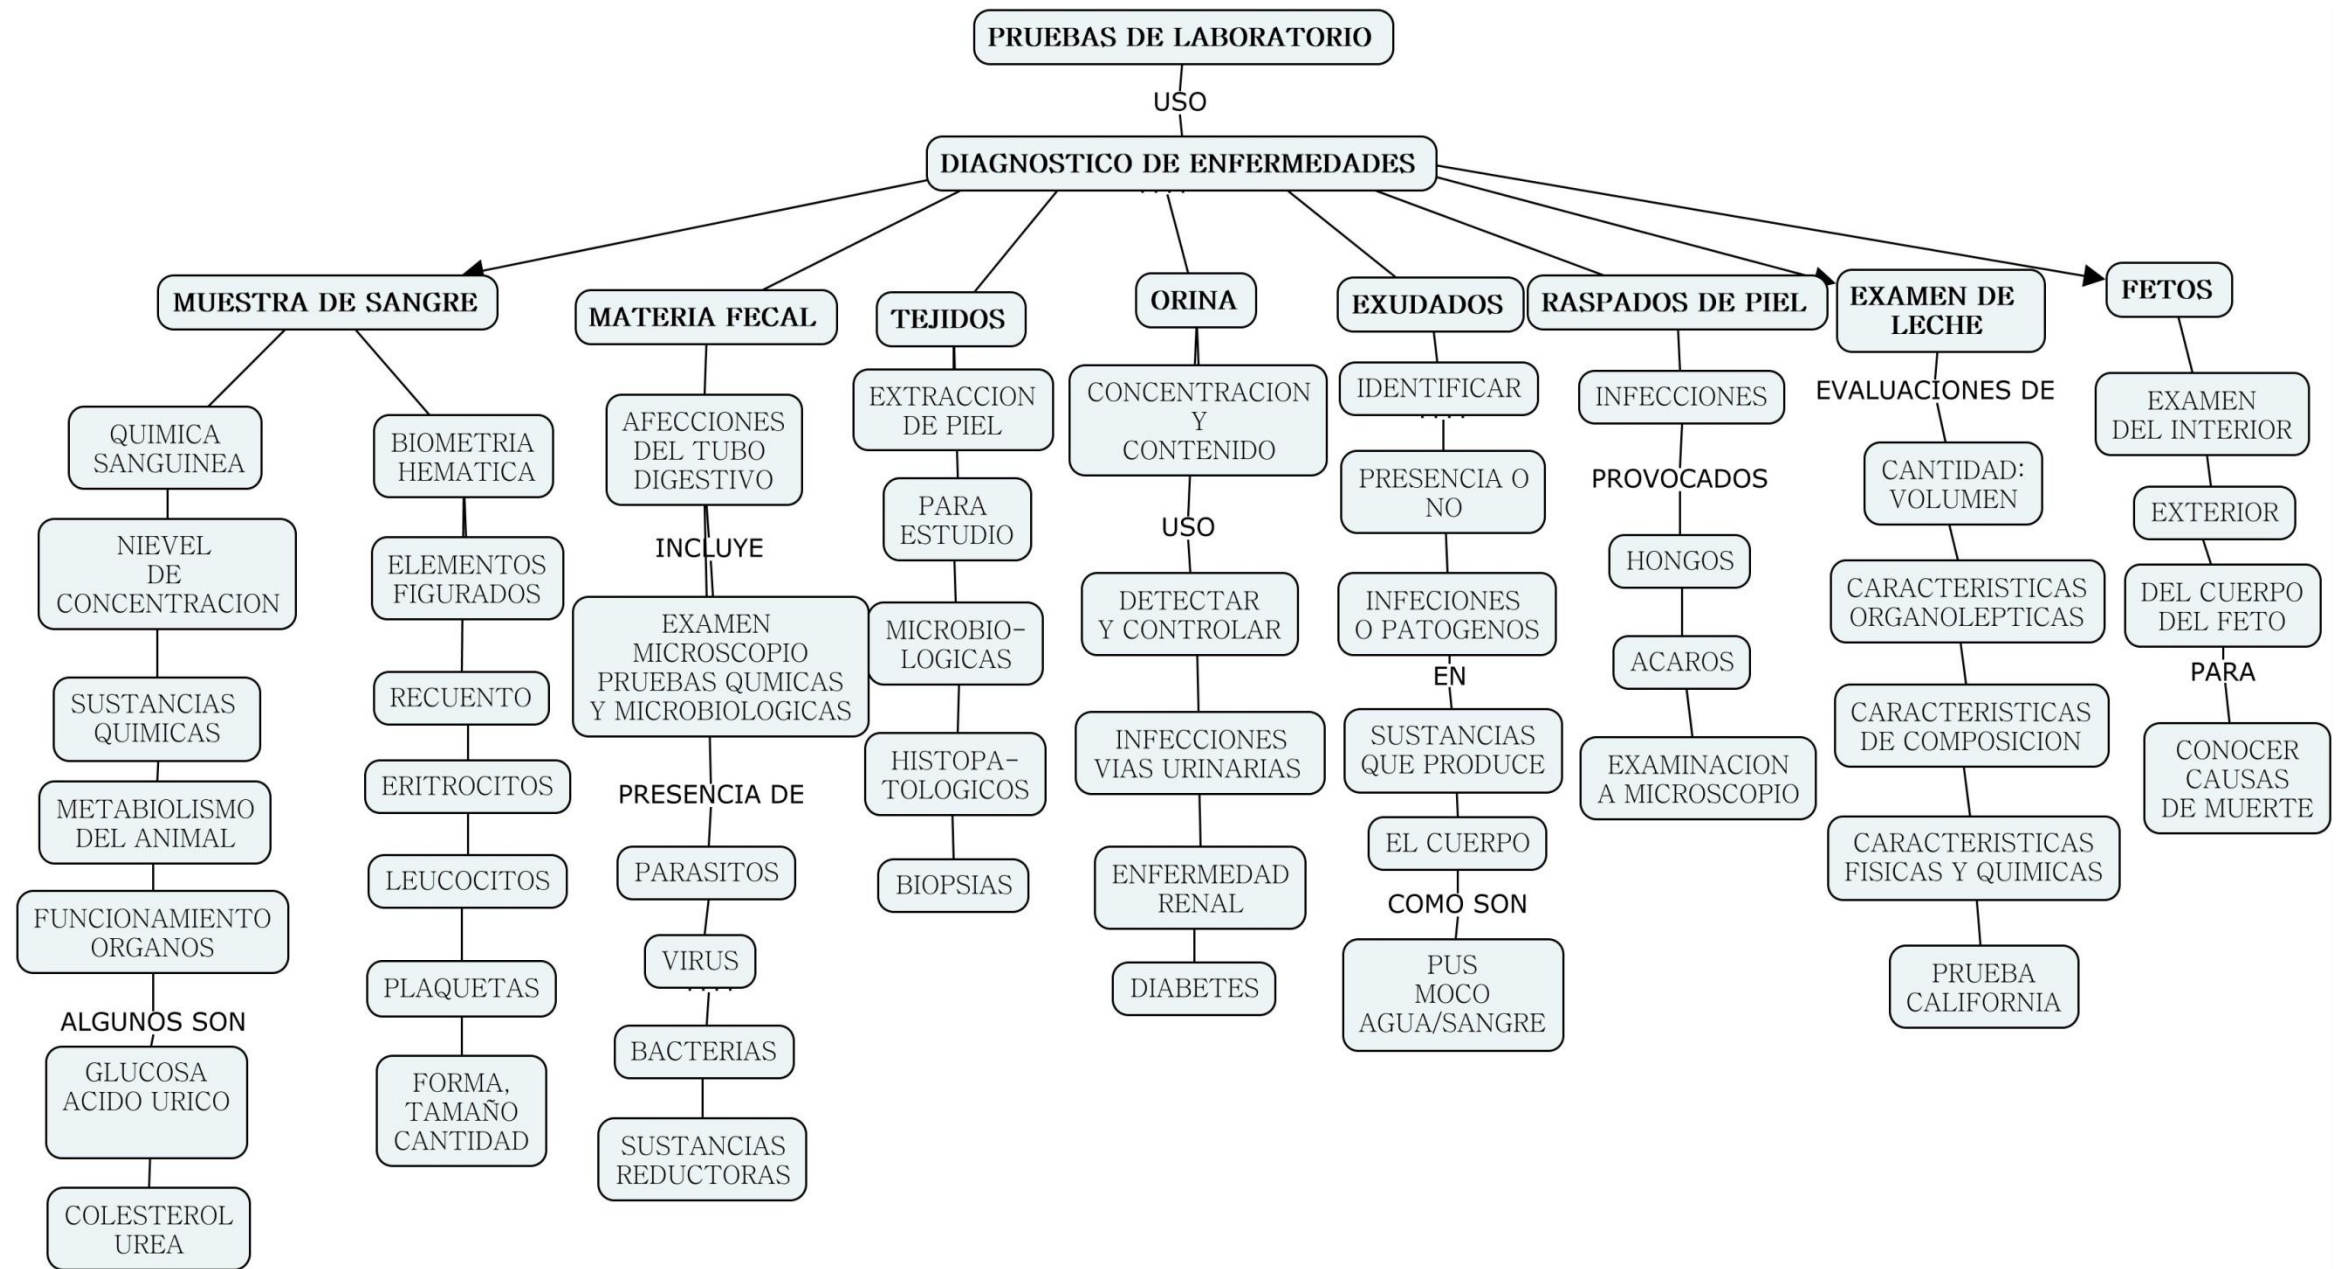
PRUEBAS DE LABORATORIO

USO

DIAGNOSTICO DE ENFERMEDADES

MUESTRA DE SANGRE

QUIMICA SANGUINEA

NIEVEL DE CONCENTRACION

SUSTANCIAS QUIMICAS

METABIOLISMO DEL ANIMAL

FUNCIONAMIENTO ORGANOS

ALGUNOS SON

GLUCOSA ACIDO URICO

COLESTEROL UREA

BIOMETRIA HEMATICA

ELEMENTOS FIGURADOS

RECUENTO

ERITROCITOS

LEUCOCITOS

PLAQUETAS

FORMA, TAMAÑO CANTIDAD

MATERIA FECAL

AFECCIONES DEL TUBO DIGESTIVO

INCLUYE

EXAMEN MICROSCOPIO PRUEBAS QUMICAS Y MICROBIOLOGICAS

PRESENCIA DE

PARASITOS

VIRUS

BACTERIAS

SUSTANCIAS REDUCTORAS

TEJIDOS

EXTRACCION DE PIEL

PARA ESTUDIO

MICROBIO-LOGICAS

HISTOPA-TOLOGICOS

BIOPSIAS

ORINA

CONCENTRACION Y CONTENIDO

USO

DETECTAR Y CONTROLAR

INFECCIONES VIAS URINARIAS

ENFERMEDAD RENAL

DIABETES

EXUDADOS

IDENTIFICAR

PRESENCIA O NO

INFECIONES O PATOGENOS

EN

SUSTANCIAS QUE PRODUCE

EL CUERPO

COMO SON

PUS MOCO AGUA/SANGRE

RASPADOS DE PIEL

INFECCIONES

PROVOCADOS

HONGOS

ACAROS

EXAMINACION A MICROSCOPIO

EXAMEN DE LECHE

EVALUACIONES DE

CANTIDAD: VOLUMEN

CARACTERISTICAS ORGANOLEPTICAS

CARACTERISTICAS DE COMPOSICION

CARACTERISTICAS FISICAS Y QUIMICAS

PRUEBA CALIFORNIA

FETOS

EXAMEN DEL INTERIOR

EXTERIOR

DEL CUERPO DEL FETO

PARA

CONOCER CAUSAS DE MUERTE